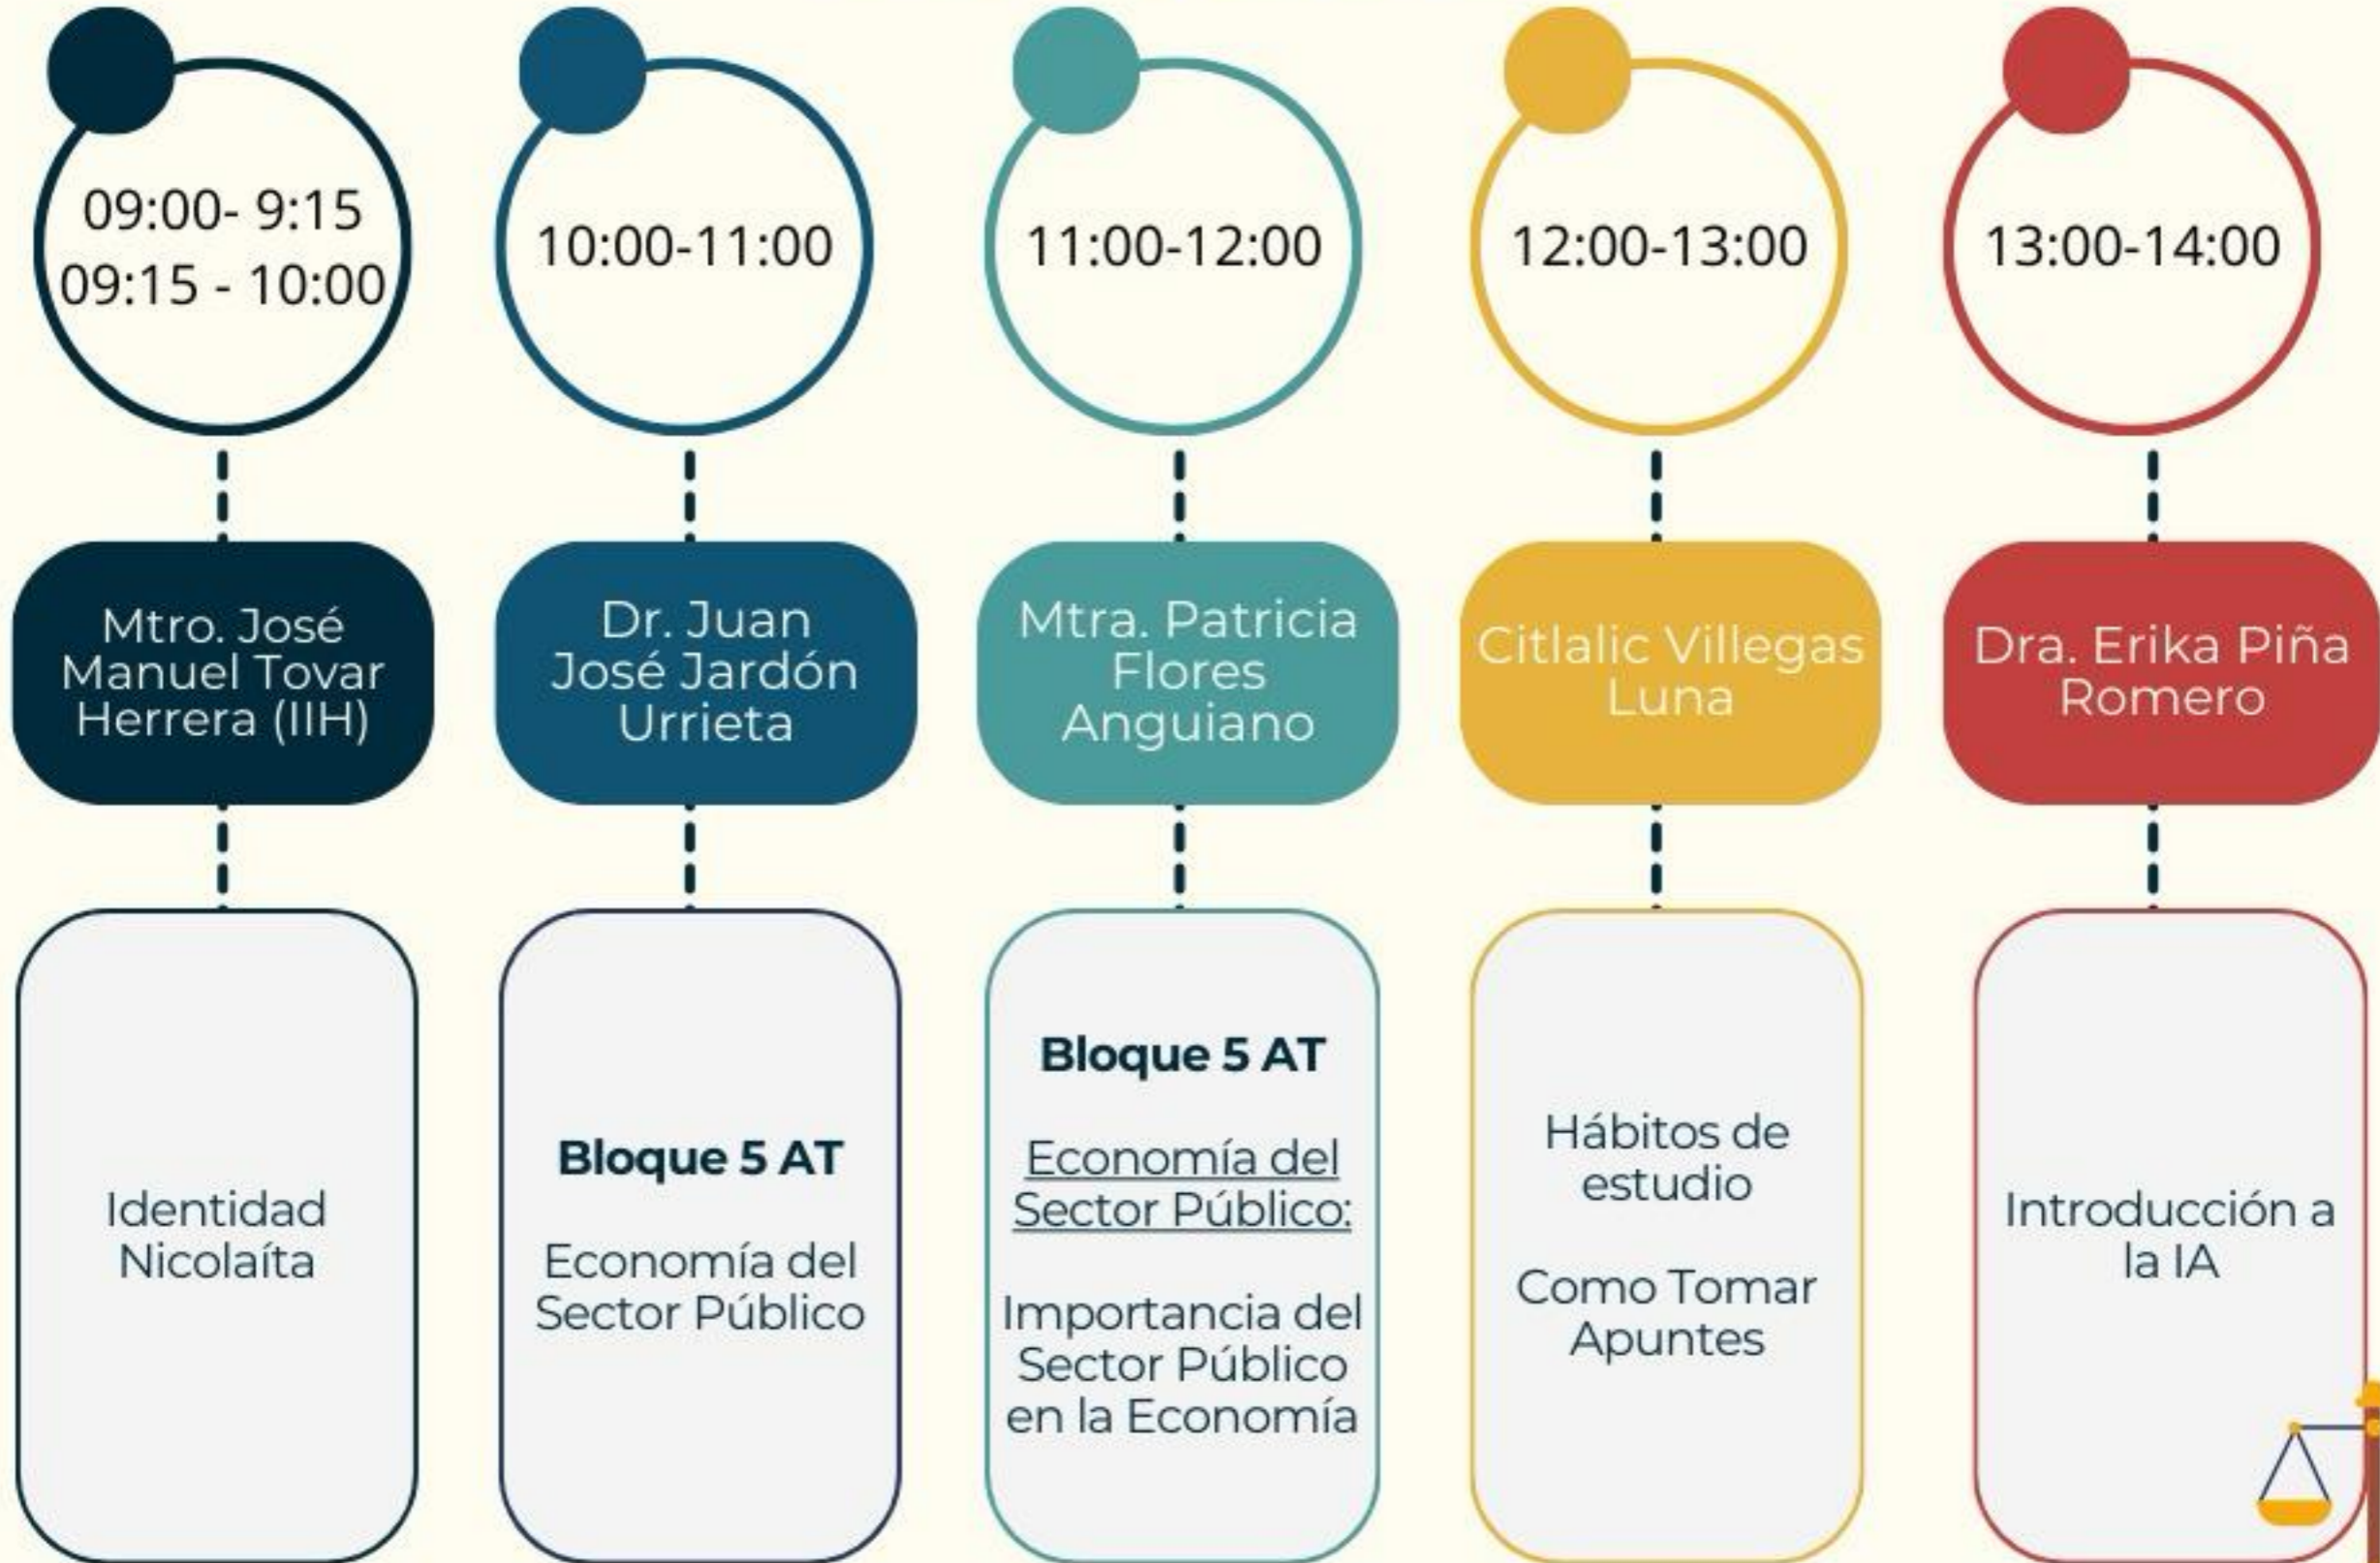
09:00- 9:15
09:15 - 10:00

Mtro. José Manuel Tovar Herrera (IIH)

Identidad Nicolaíta

10:00-11:00

Dr. Juan José Jardón Urrieta

Bloque 5 AT

Economía del Sector Público

11:00-12:00

Mtra. Patricia Flores Anguiano

Bloque 5 AT

Economía del Sector Público:

Importancia del Sector Público en la Economía

12:00-13:00

Citlalic Villegas Luna

Hábitos de estudio

Como Tomar Apuntes

13:00-14:00

Dra. Erika Piña Romero

Introducción a la IA